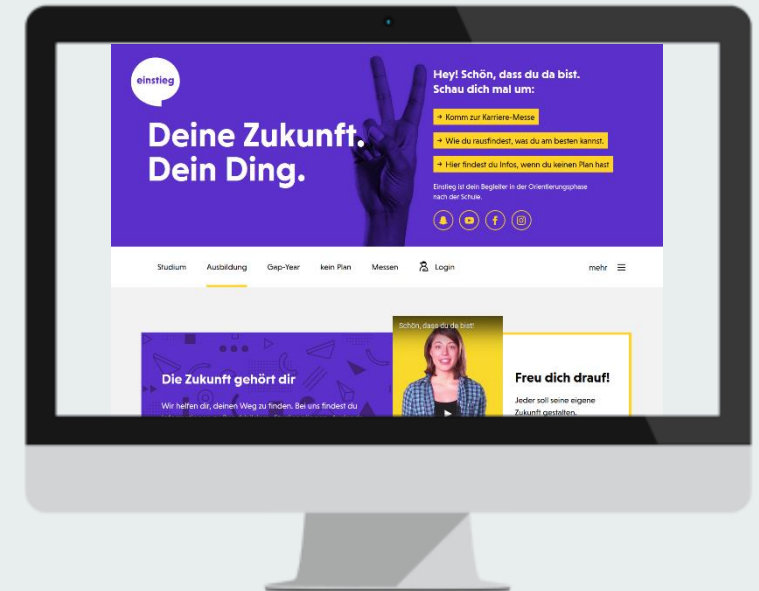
einstieg

Deine Zukunft. Dein Ding.

Hey! Schön, dass du da bist. Schau dich mal um:

→ Komm zur Karriere-Messe

→ Wie du rausfindest, was du am besten kannst.

→ Hier findest du Infos, wenn du keinen Plan hast

Einstieg ist dein Begleiter in der Orientierungsphase nach der Schule.

Studium Ausbildung Gap-Year kein Plan Messen Login mehr

Die Zukunft gehört dir

Wir helfen dir, deinen Weg zu finden. Bei uns findest du

Schön, dass du da bist!

Freu dich drauf!

Jeder soll seine eigene Zukunft gestalten.